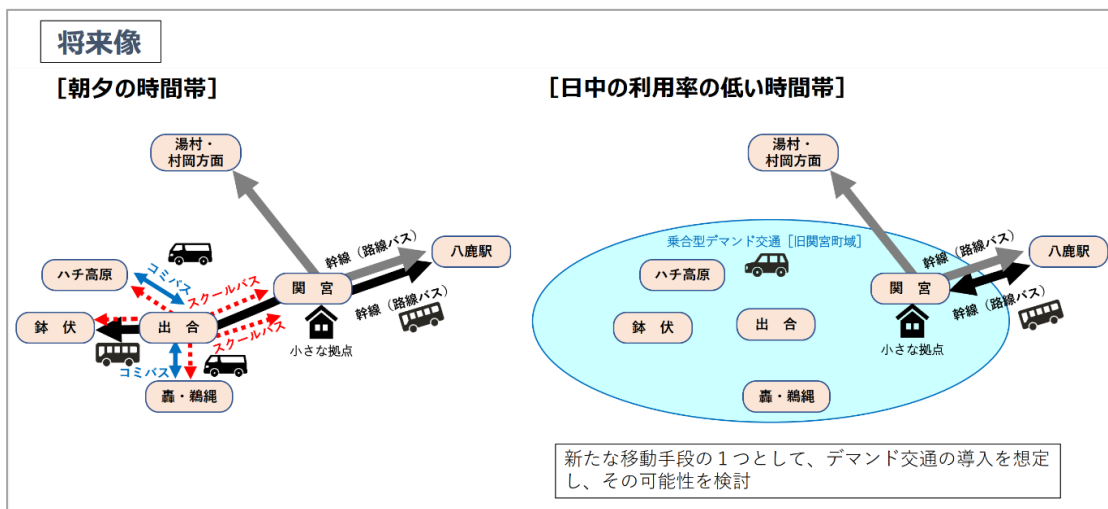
将来像

［朝夕の時間帯］

湯村・村岡方面

八鹿駅

幹線（路線バス）

ハチ高原

コミバス

スクールバス

関宮

幹線（路線バス）

鉢伏

出合

スクールバス

小さな拠点

コミバス

轟・鵜縄

［日中の利用率の低い時間帯］

湯村・村岡方面

乗合型デマンド交通［旧関宮町域］

幹線（路線バス）

八鹿駅

ハチ高原

関宮

幹線（路線バス）

鉢伏

出合

小さな拠点

轟・鵜縄

新たな移動手段の１つとして、デマンド交通の導入を想定し、その可能性を検討